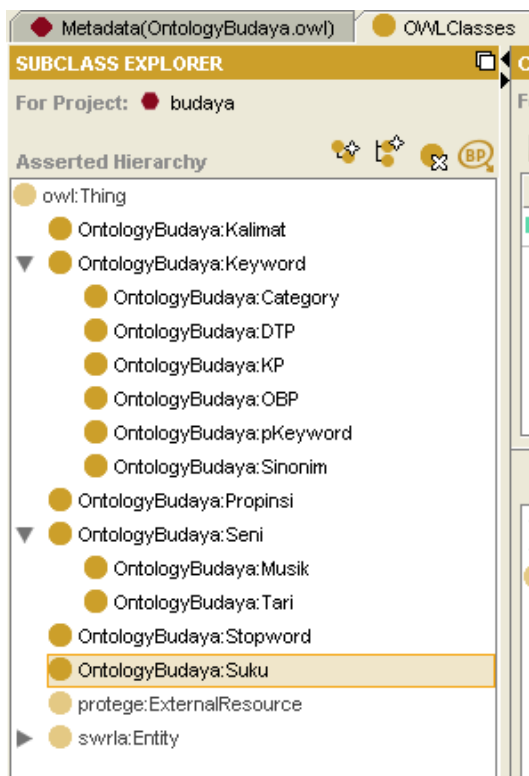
Metadata(OntologyBudaya.owl)
OWLClasses

SUBCLASS EXPLORER

For Project: budaya

Asserted Hierarchy

BP

owl:Thing
OntologyBudaya:Kalimat
OntologyBudaya:Keyword
OntologyBudaya:Category
OntologyBudaya:DTP
OntologyBudaya:KP
OntologyBudaya:OBP
OntologyBudaya:pKeyword
OntologyBudaya:Sinonim
OntologyBudaya:Propinsi
OntologyBudaya:Seni
OntologyBudaya:Musik
OntologyBudaya:Tari
OntologyBudaya:Stopword
OntologyBudaya:Suku
protege:ExternalResource
swrla:Entity